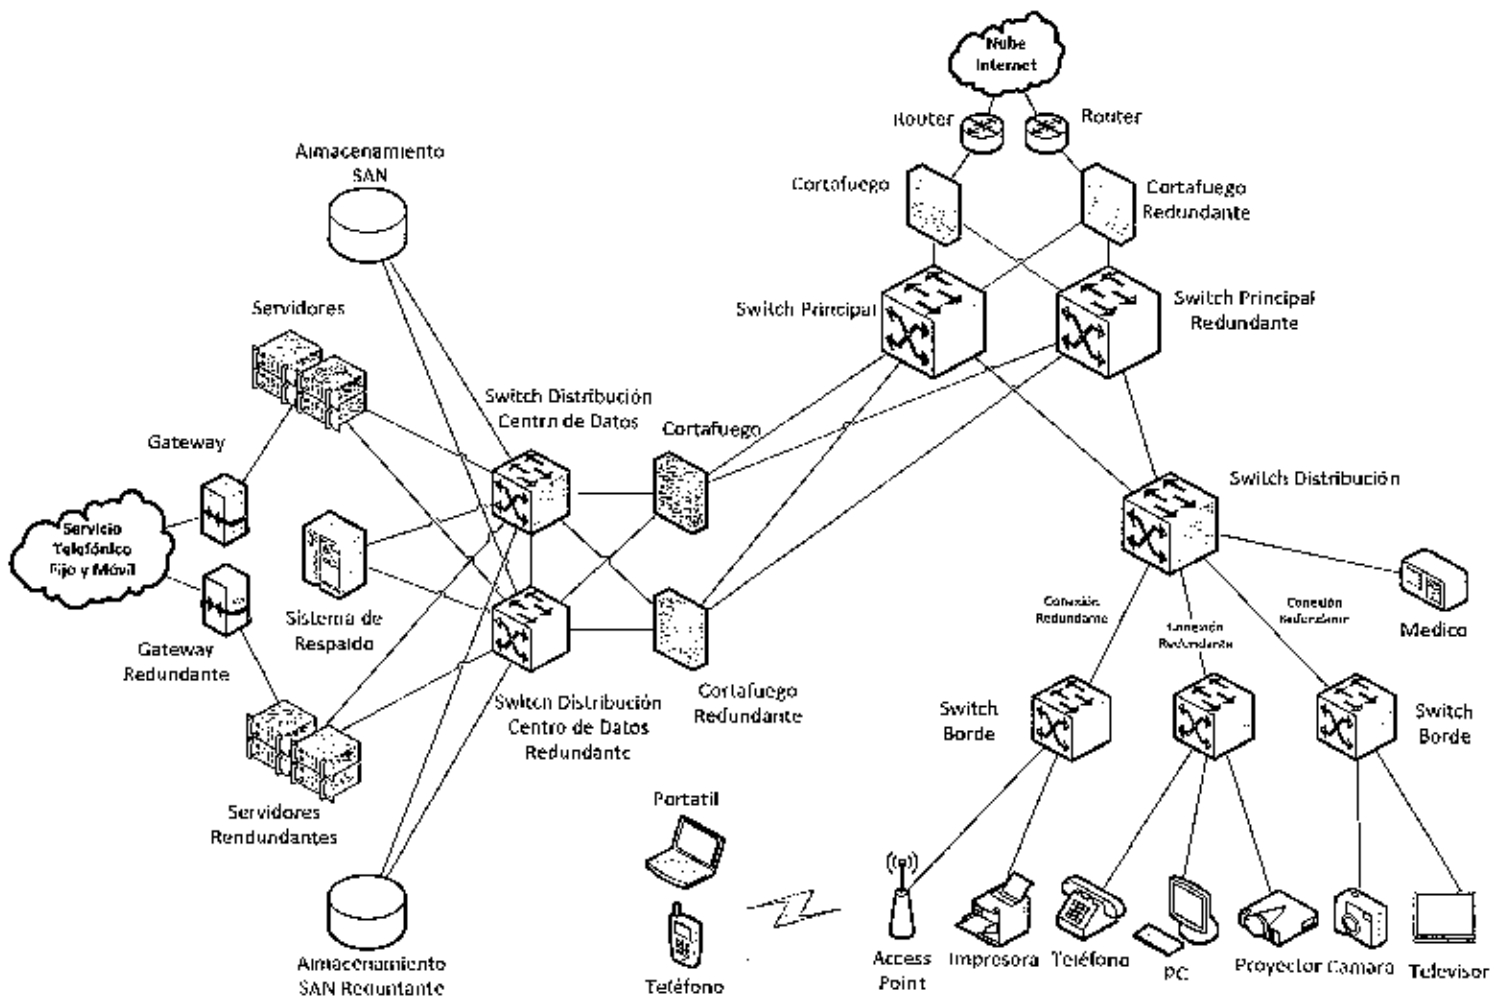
Nube Internet

Router

Router

Cortafuego

Cortafuego Redundante

Almacenamiento SAN

Switch Principal

Switch Principal Redundante

Servidores

Switch Distribución Centro de Datos

Cortafuego

Gateway

Servicio Telefónico Fijo y Móvil

Switch Distribución

Sistema de Respaldo

Gateway Redundante

Conexión Redundante

Conexión Redundante

Conexión Redundante

Medico

Switch Distribución Centro de Datos Redundante

Cortafuego Redundante

Switch Borde

Switch Borde

Servidores Rendundantes

Portatil

Teléfono

Almacenamiento SAN Reduntante

Access Point

Impresora

Teléfono

PC

Proyector

Camara

Televisor